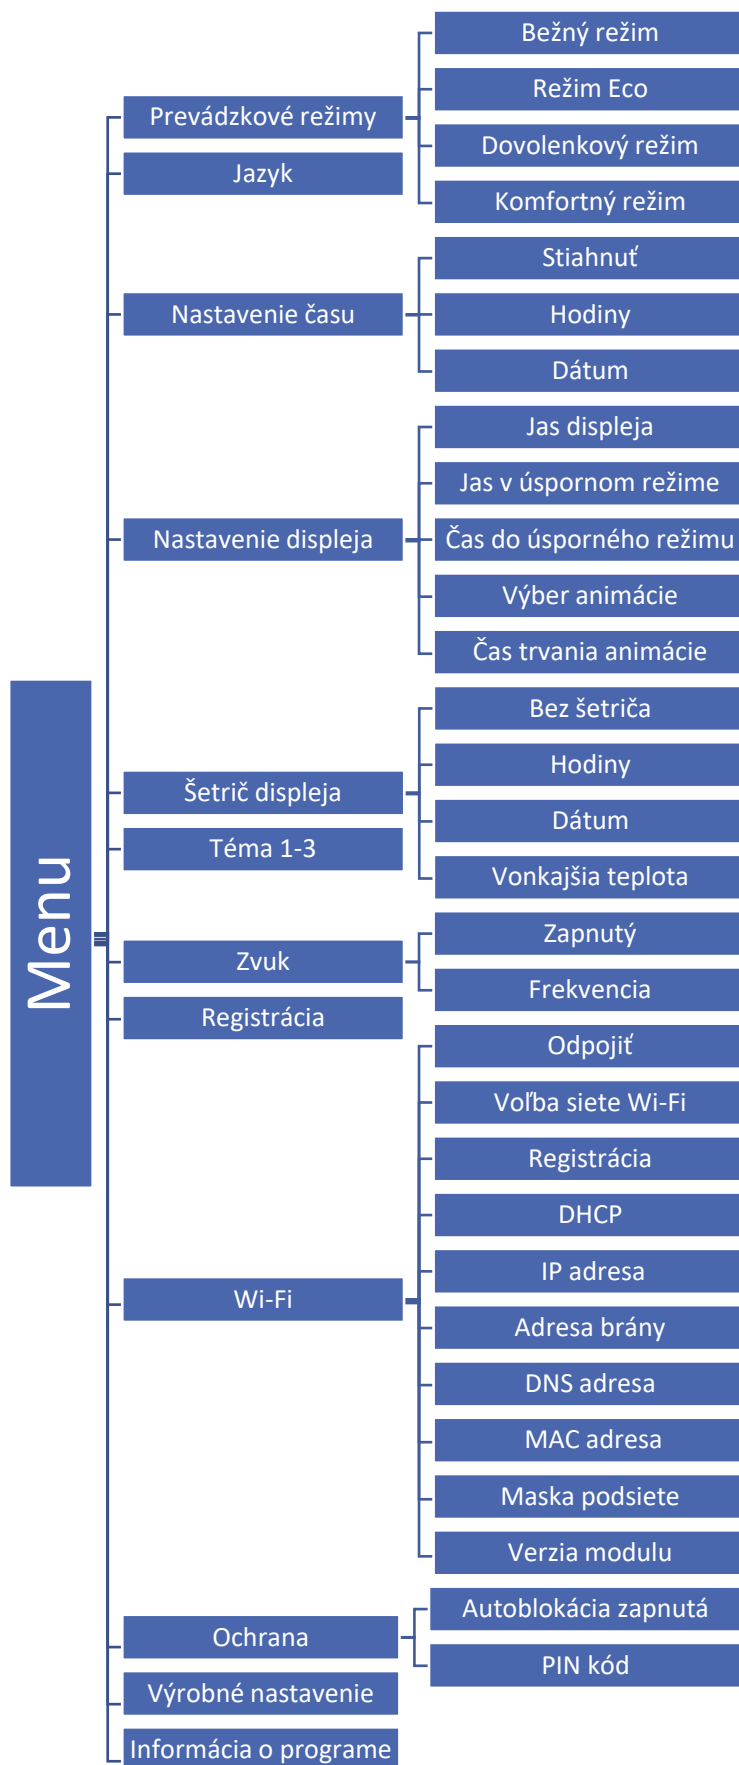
Menu

Prevádzkové režimy
Bežný režim
Režim Eco
Dovolenkový režim
Komfortný režim

Jazyk

Nastavenie času
Stiahnuť
Hodiny
Dátum

Nastavenie displeja
Jas displeja
Jas v úspornom režime
Čas do úsporného režimu
Výber animácie
Čas trvania animácie

Šetrič displeja
Bez šetriča
Hodiny
Dátum
Vonkajšia teplota

Téma 1-3

Zvuk
Zapnutý
Frekvencia

Registrácia

Wi-Fi
Odpojiť
Voľba siete Wi-Fi
Registrácia
DHCP
IP adresa
Adresa brány
DNS adresa
MAC adresa
Maska podsiete
Verzia modulu

Ochrana
Autoblokácia zapnutá
PIN kód

Výrobné nastavenie

Informácia o programe